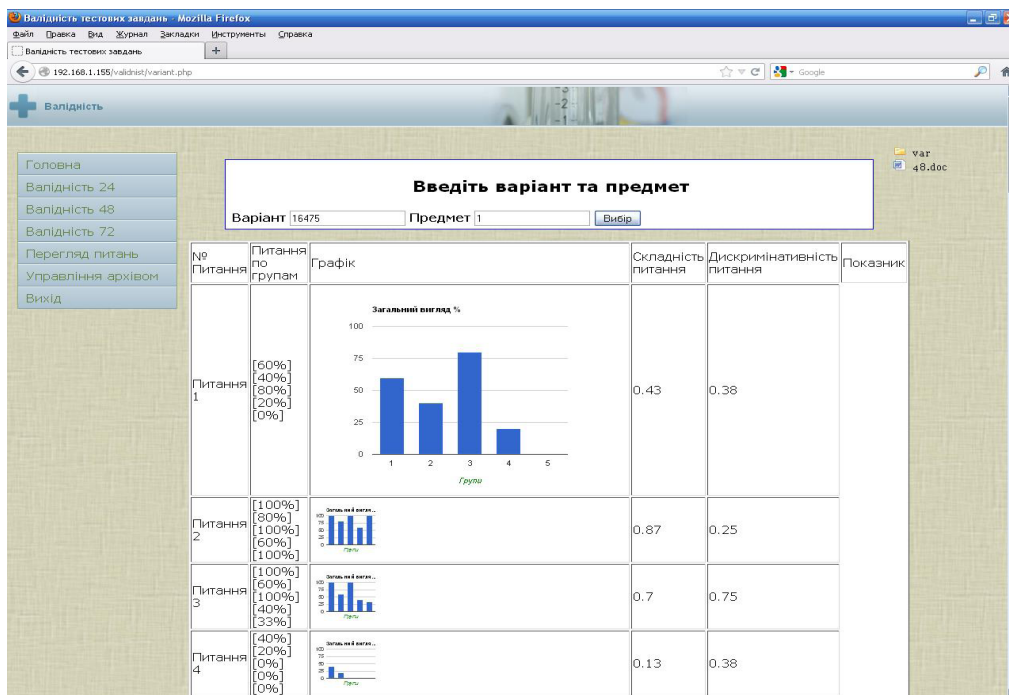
Валідність тестових завдань - Mozilla Firefox

Файл Правка Вид Журнал Закладки Инструменты Справка

Валідність тестових завдань +

192.168.1.155/validnist/variant.php

Google

Валідність

var
48.doc

Головна
Валідність 24
Валідність 48
Валідність 72
Перегляд питань
Управління архівом
Вихід

Введіть варіант та предмет

Варіант 16475 Предмет 1 Вибір

| № Питання | Питання по групам | Графік | Складність питання | Дискримінативність питання | Показник |
|---|---|---|---|---|---|
| Питання 1 | [60%] [40%] [80%] [20%] [0%] | Загальний вигляд % 100 75 50 25 0 1 2 3 4 5 Групи | 0.43 | 0.38 | |
| Питання 2 | [100%] [80%] [100%] [60%] [100%] | Загальний вигляд... Групи | 0.87 | 0.25 | |
| Питання 3 | [100%] [60%] [100%] [40%] [33%] | Загальний вигляд... Групи | 0.7 | 0.75 | |
| Питання 4 | [40%] [20%] [0%] [0%] [0%] | Загальний вигляд... Групи | 0.13 | 0.38 | |